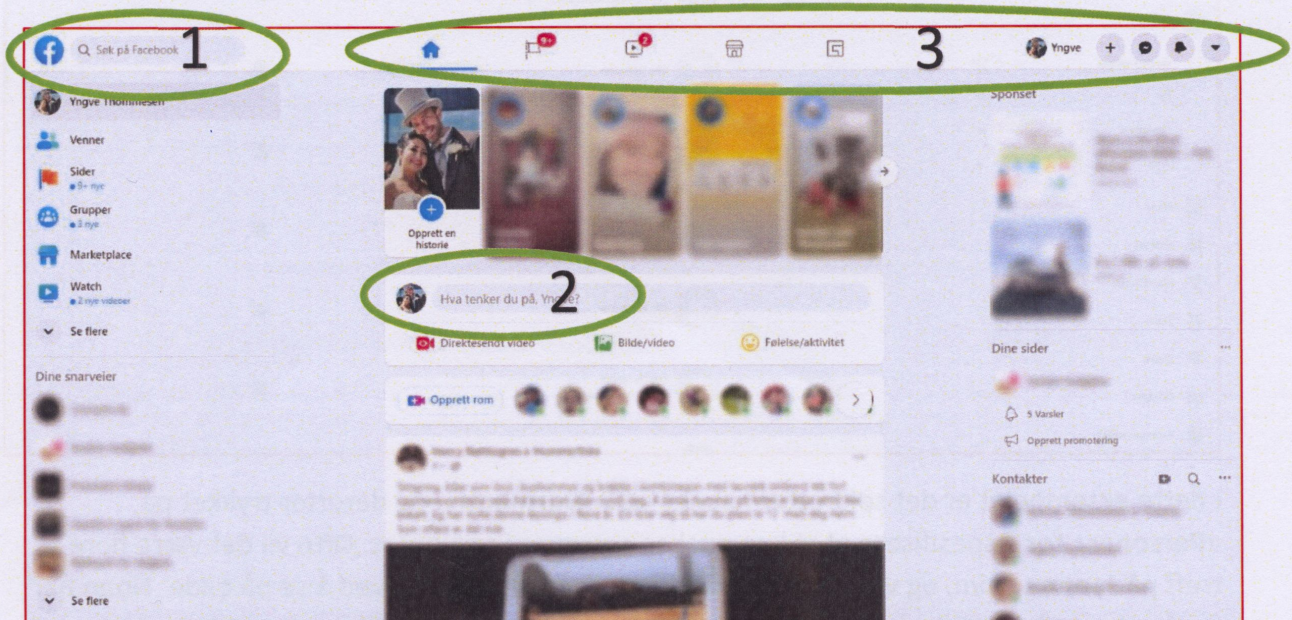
Søk på Facebook
1
9+
2
3
Yngve
+

Yngve Thommesen
Venner
Sider
9+ nye
Grupper
3 nye
Marketplace
Watch
2 nye videoer
Se flere
Dine snarveier
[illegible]
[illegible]
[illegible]
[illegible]
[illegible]
Se flere

Opprett en historie
Hva tenker du på, Yngve?
2
Direktesendt video
Bilde/video
Følelse/aktivitet
Opprett rom
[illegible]
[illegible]

Sponset
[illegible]
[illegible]
Dine sider
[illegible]
5 Varsler
Opprett promotering
Kontakter
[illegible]
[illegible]
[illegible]